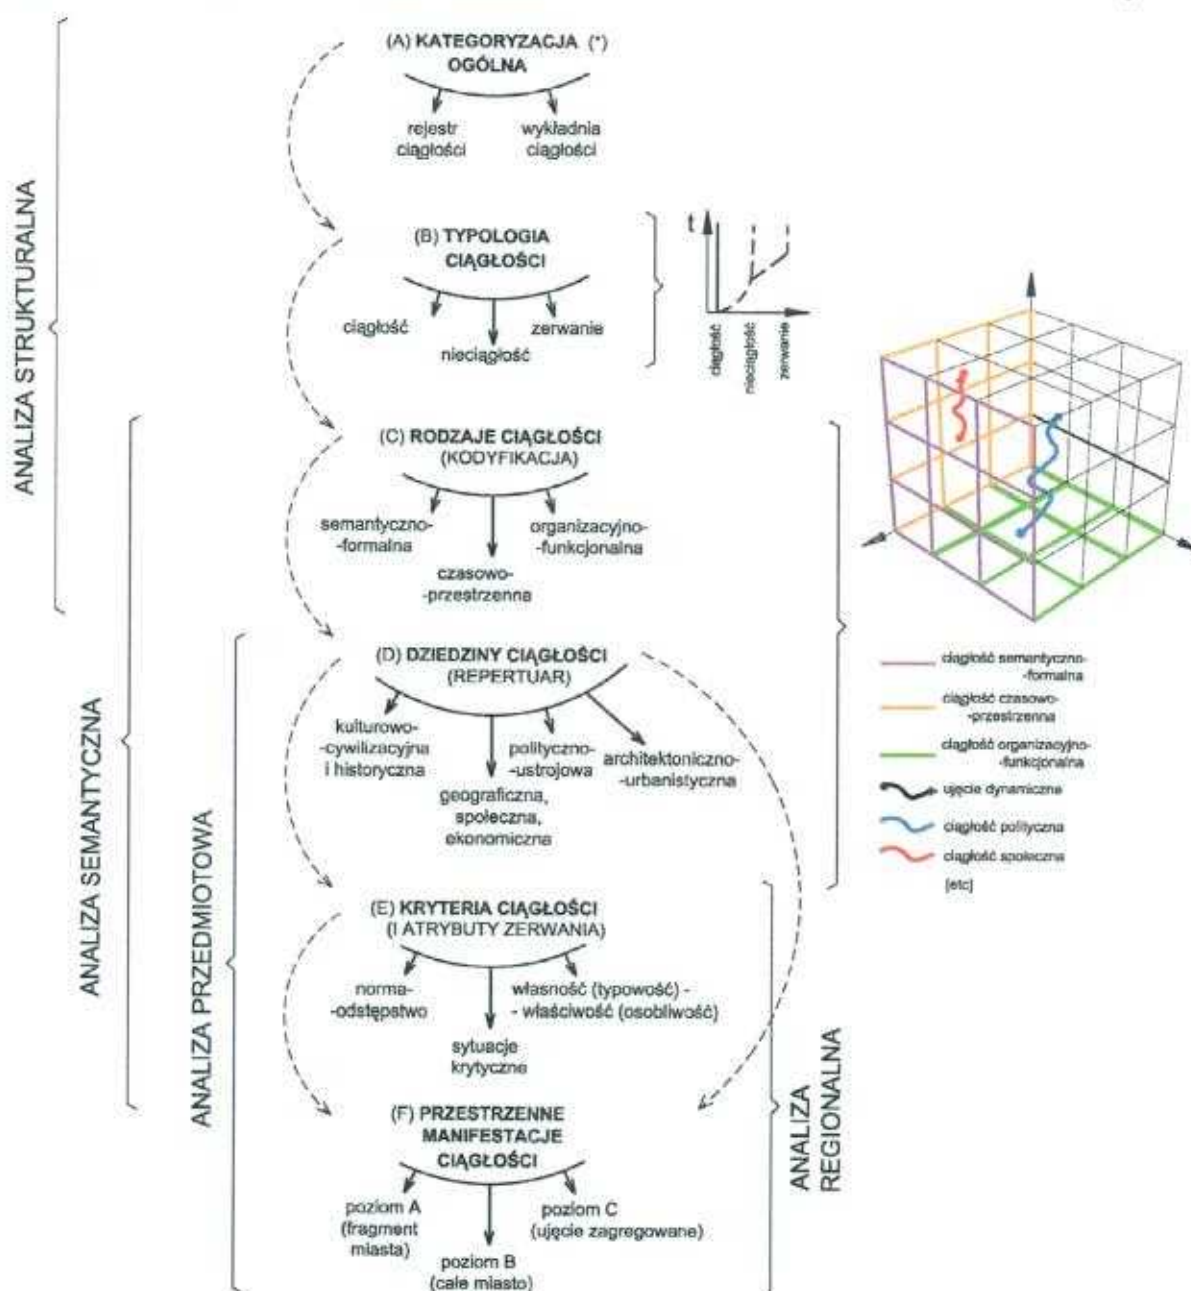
ANALIZA STRUKTURALNA

ANALIZA SEMANTYCZNA

ANALIZA PRZEDMIOTOWA

(A) KATEGORYZACJA (*) OGÓLNA

rejestr ciągłości

wykładnia ciągłości

(B) TYPOLOGIA CIĄGŁOŚCI

ciągłość

nieciągłość

zerwanie

t

ciągłość

nieciągłość

zerwanie

(C) RODZAJE CIĄGŁOŚCI (KODYFIKACJA)

semantyczno-formalna

czasowo-przestrzenna

organizacyjno-funkcjonalna

(D) DZIEDZINY CIĄGŁOŚCI (REPERTUAR)

kulturowo-cywilizacyjna i historyczna

geograficzna, społeczna, ekonomiczna

polityczno-ustrojowa

architektoniczno-urbanistyczna

(E) KRYTERIA CIĄGŁOŚCI (I ATRYBUTY ZERWANIA)

norma-odstępstwo

sytuacje krytyczne

własność (typowość) - właściwość (osobliwość)

(F) PRZESTRZENNE MANIFESTACJE CIĄGŁOŚCI

poziom A (fragment miasta)

poziom B (całe miasto)

poziom C (ujęcie zagregowane)

ANALIZA REGIONALNA

ciągłość semantyczno-formalna

ciągłość czasowo-przestrzenna

ciągłość organizacyjno-funkcjonalna

ujęcie dynamiczne

ciągłość polityczna

ciągłość społeczna

[etc]